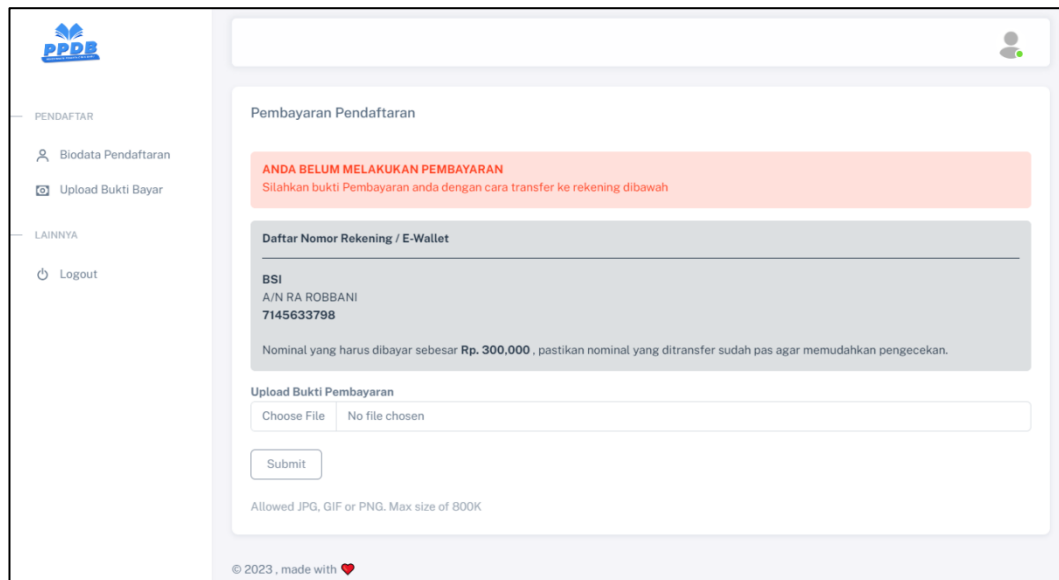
PPDB

PENDAFTAR

Biodata Pendaftaran

Upload Bukti Bayar

LAINNYA

Logout

Pembayaran Pendaftaran

ANDA BELUM MELAKUKAN PEMBAYARAN
Silahkan bukti Pembayaran anda dengan cara transfer ke rekening dibawah

Daftar Nomor Rekening / E-Wallet

BSI
A/N RA ROBBANI
7145633798

Nominal yang harus dibayar sebesar Rp. 300,000 , pastikan nominal yang ditransfer sudah pas agar memudahkan pengecekan.

Upload Bukti Pembayaran

Choose File No file chosen

Submit

Allowed JPG, GIF or PNG. Max size of 800K

© 2023 , made with